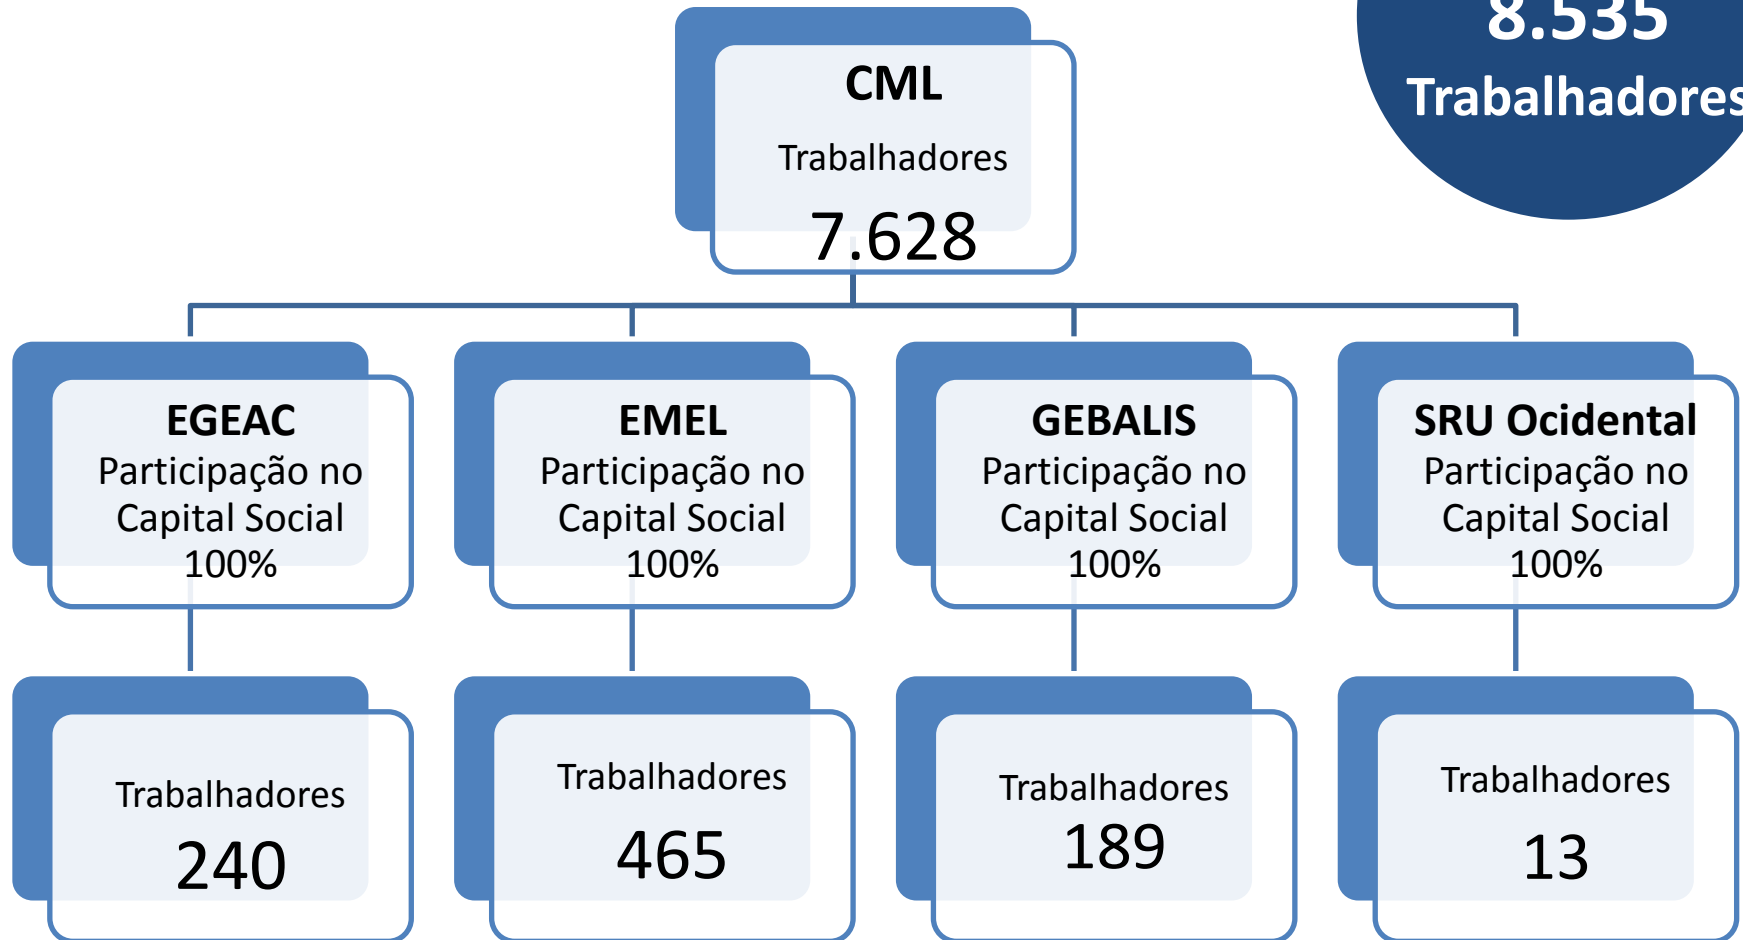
8.535
Trabalhadores

CML
Trabalhadores
7.628

EGEAC
Participação no Capital Social
100%

EMEL
Participação no Capital Social
100%

GEBALIS
Participação no Capital Social
100%

SRU Ocidental
Participação no Capital Social
100%

Trabalhadores
240

Trabalhadores
465

Trabalhadores
189

Trabalhadores
13